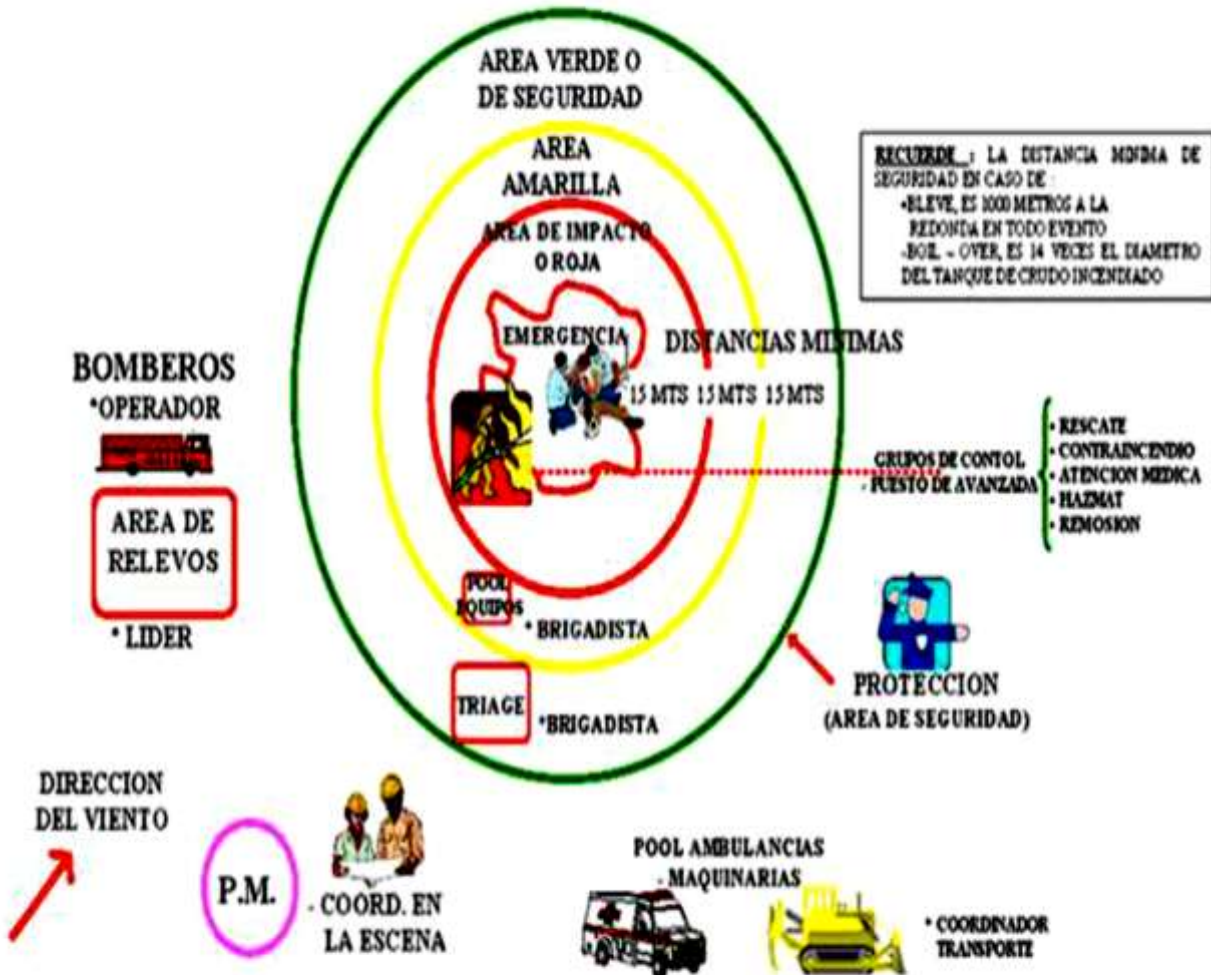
AREA VERDE O DE SEGURIDAD

AREA AMARILLA

AREA DE IMPACTO O ROJA

RECUERDE : LA DISTANCIA MINIMA DE SEGURIDAD EN CASO DE :
•BLEVE, ES 1000 METROS A LA REDONDA EN TODO EVENTO
•BOIL – OVER, ES 14 VECES EL DIAMETRO DEL TANQUE DE CRUDO INCENDIADO

EMERGENCIA

DISTANCIAS MINIMAS

15 MTS 15 MTS 15 MTS

BOMBEROS
*OPERADOR

AREA DE RELEVOS

* LIDER

GRUPOS DE CONTOL
- PUESTO DE AVANZADA

• RESCATE
• CONTRAINCENDIO
• ATENCION MEDICA
• HAZMAT
• REMOSION

POOL EQUIPOS

* BRIGADISTA

TRIAGE

*BRIGADISTA

PROTECCION
(AREA DE SEGURIDAD)

DIRECCION DEL VIENTO

P.M.

- COORD. EN LA ESCENA

POOL AMBULANCIAS
- MAQUINARIAS

* COORDINADOR TRANSPORTE